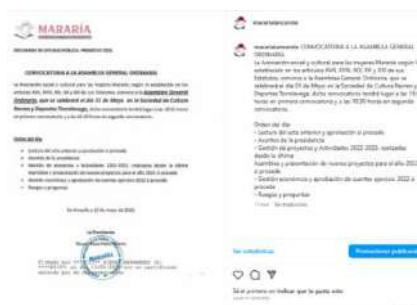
MARARÍA

CONVOCATORIA A LA ASAMBLEA GENERAL ORDINARIA

mararialanzarote

mararialanzarote CONVOCATORIA A LA ASAMBLEA GENERAL ORDINARIA

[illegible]

Orden del día:
- Lectura del acta anterior y aprobación si procede
- Asuntos de la presidencia
- Gestión de proyectos y Actividades 2022-2023 realizadas desde la última
Asamblea y presentación de nuevos proyectos para el año 2023 si procede
- Gestión económica y aprobación de cuentas ejercicio 2022 si procede
- Ruegos y preguntas

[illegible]

Ver estadísticas

Promocionar publicación

Sé el primero en indicar que te gusta esto